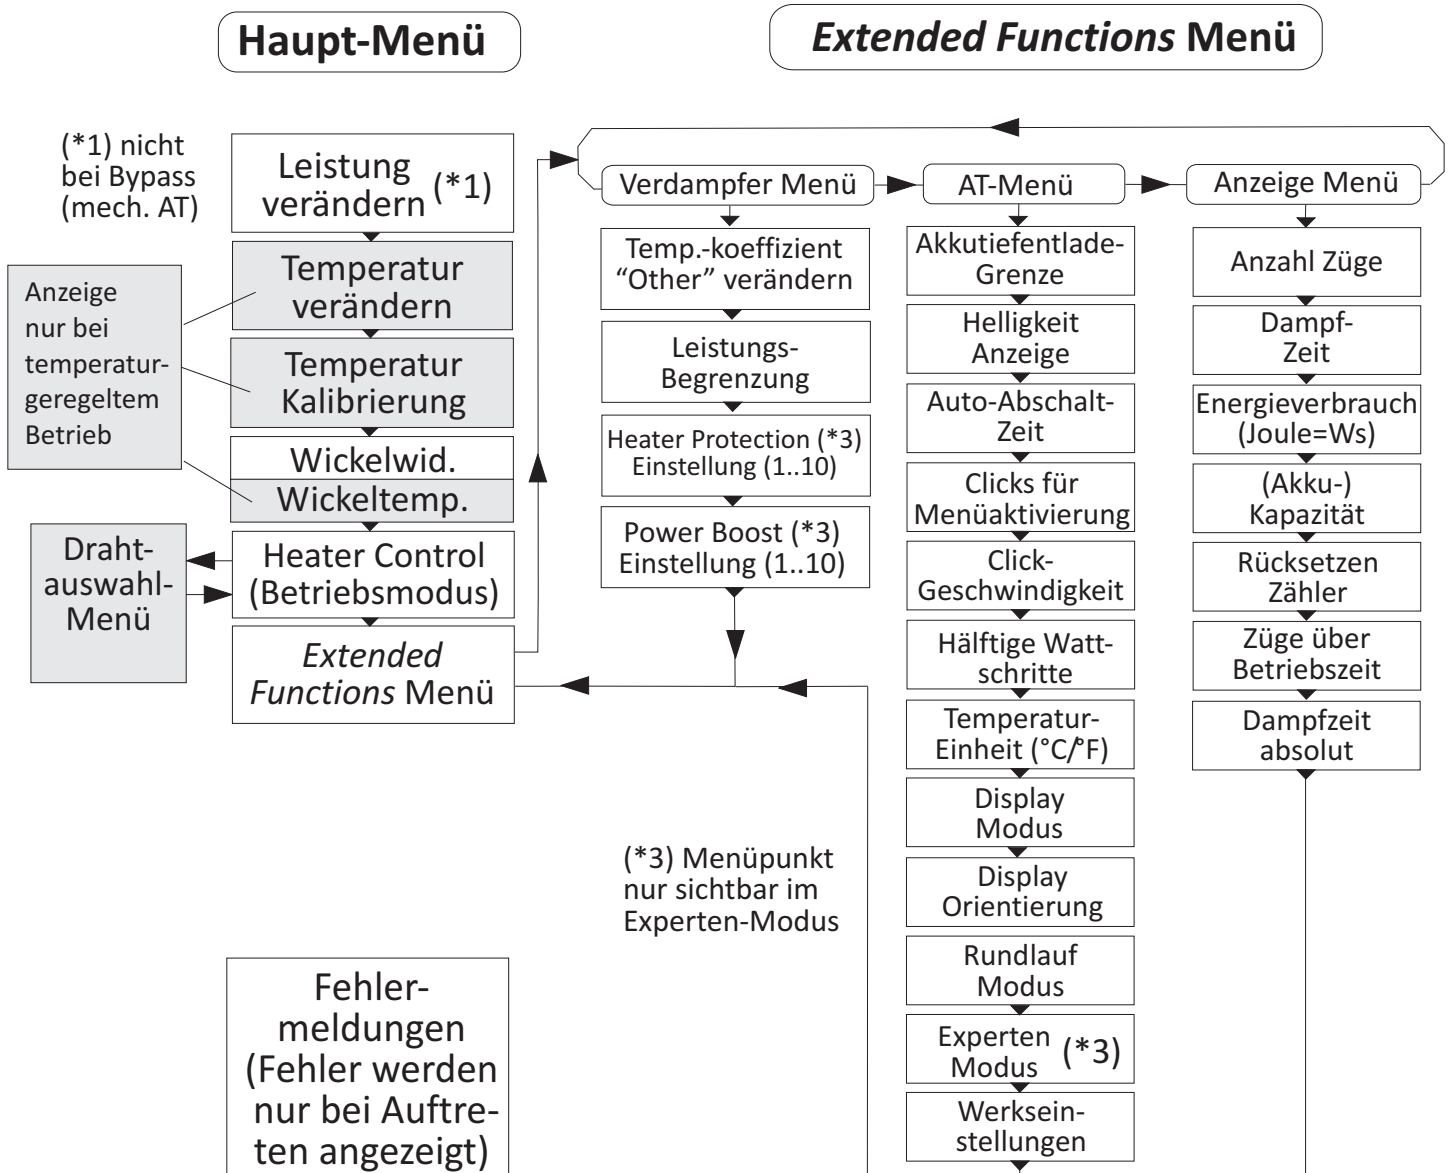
Haupt-Menü

Extended Functions Menü

(*1) nicht bei Bypass (mech. AT)

Leistung verändern (*1)

Anzeige nur bei temperaturgeregeltem Betrieb

Temperatur verändern

Temperatur Kalibrierung

Wickelwid.

Wickeltemp.

Drahtauswahl-Menü

Heater Control (Betriebsmodus)

Extended Functions Menü

Verdampfer Menü

Temp.-koeffizient “Other” verändern

Leistungs-Begrenzung

Heater Protection (*3) Einstellung (1..10)

Power Boost (*3) Einstellung (1..10)

AT-Menü

Akkutiefentlade-Grenze

Helligkeit Anzeige

Auto-Abschalt-Zeit

Clicks für Menüaktivierung

Click-Geschwindigkeit

Hälftige Watt-schritte

Temperatur-Einheit (°C/°F)

Display Modus

Display Orientierung

Rundlauf Modus

Experten Modus (*3)

Werkseinstellungen

Anzeige Menü

Anzahl Züge

Dampf-Zeit

Energieverbrauch (Joule=Ws)

(Akku-) Kapazität

Rücksetzen Zähler

Züge über Betriebszeit

Dampfzeit absolut

(*3) Menüpunkt nur sichtbar im Experten-Modus

Fehlermeldungen (Fehler werden nur bei Auftreten angezeigt)